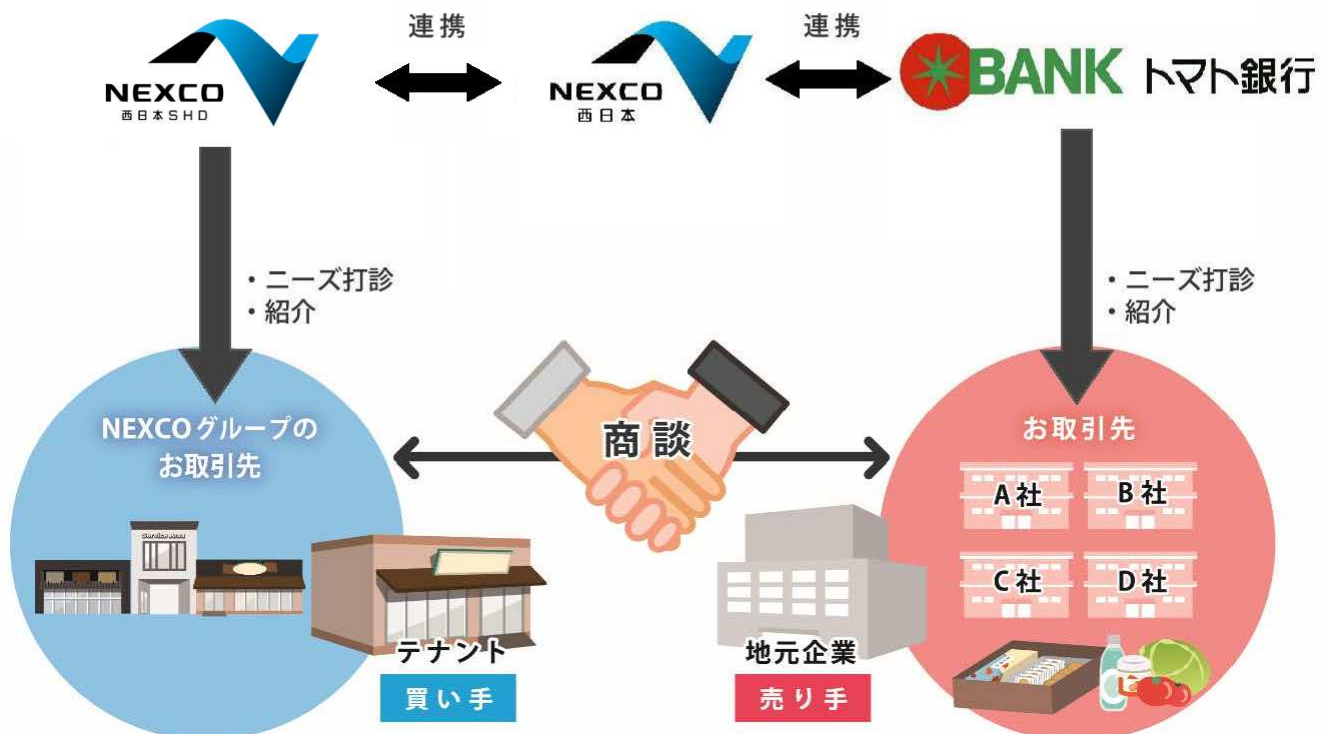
NEXCO 西日本SHD

連携

NEXCO 西日本

連携

BANK トマト銀行

・ニーズ打診
・紹介

・ニーズ打診
・紹介

NEXCOグループのお取引先

商談

お取引先

A社

B社

C社

D社

Service Area

テナント

買い手

地元企業

売り手